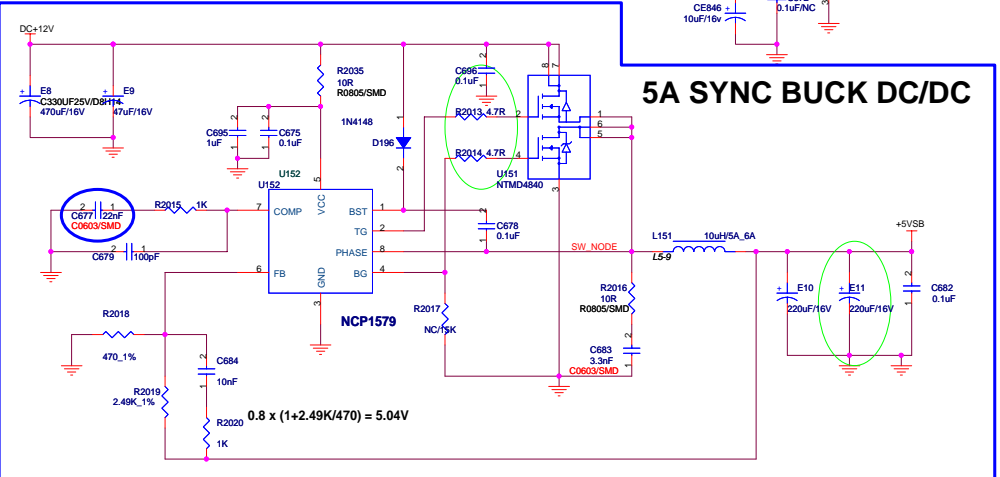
CE846
10uF/16v
0.1uF/NC
DC+12V
5A SYNC BUCK DC/DC
E8
C330UF25V/D8H14
470uF/16V
E9
47uF/16V
R2035
10R
R0805/SMD
C696
0.1uF
8
7
C695
1uF
C675
0.1uF
1N4148
R2013 4.7R
2
1
6
5
D196
R2014 4.7R
4
U152
U151
NTMD4840
3
U152
5
C677
22nF
C0603/SMD
R2015
1K
7
COMP
VCC
BST
TG
C678
0.1uF
C679
100pF
PHASE
8
SW_NODE
L151
10uH/5A_6A
+5VSB
L5-9
6
FB
GND
BG
4
R2016
10R
R0805/SMD
E10
220uF/16V
E11
220uF/16V
C682
0.1uF
R2018
R2017
NC/15K
NCP1579
470_1%
C684
10nF
C683
3.3nF
C0603/SMD
R2019
2.49K_1%
R2020
1K
0.8 x (1+2.49K/470) = 5.04V